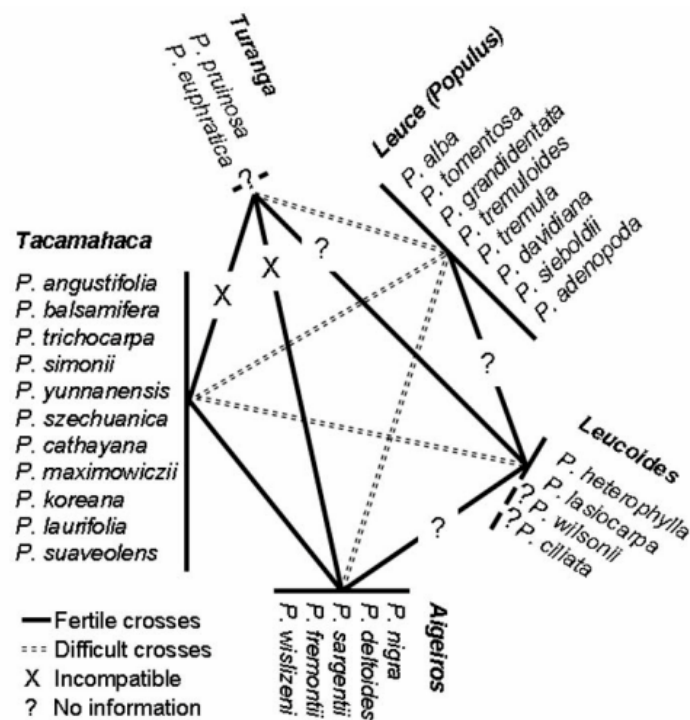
Turanga
P. pruinosa
P. euphratica

Leuce (Populus)
P. alba
P. tomentosa
P. grandidentata
P. tremuloides
P. tremula
P. davidiana
P. sieboldii
P. adenopoda

Tacamahaca
P. angustifolia
P. balsamifera
P. trichocarpa
P. simonii
P. yunnanensis
P. szechuanica
P. cathayana
P. maximowiczii
P. koreana
P. laurifolia
P. suaveolens

?
X
X
?
?
?
?
?
?

Leucoides
P. heterophylla
P. lasiocarpa
P. wilsonii
P. ciliata

Aigeiros
P. nigra
P. deltoides
P. sargentii
P. fremontii
P. wislizeni

Fertile crosses
Difficult crosses
X Incompatible
? No information